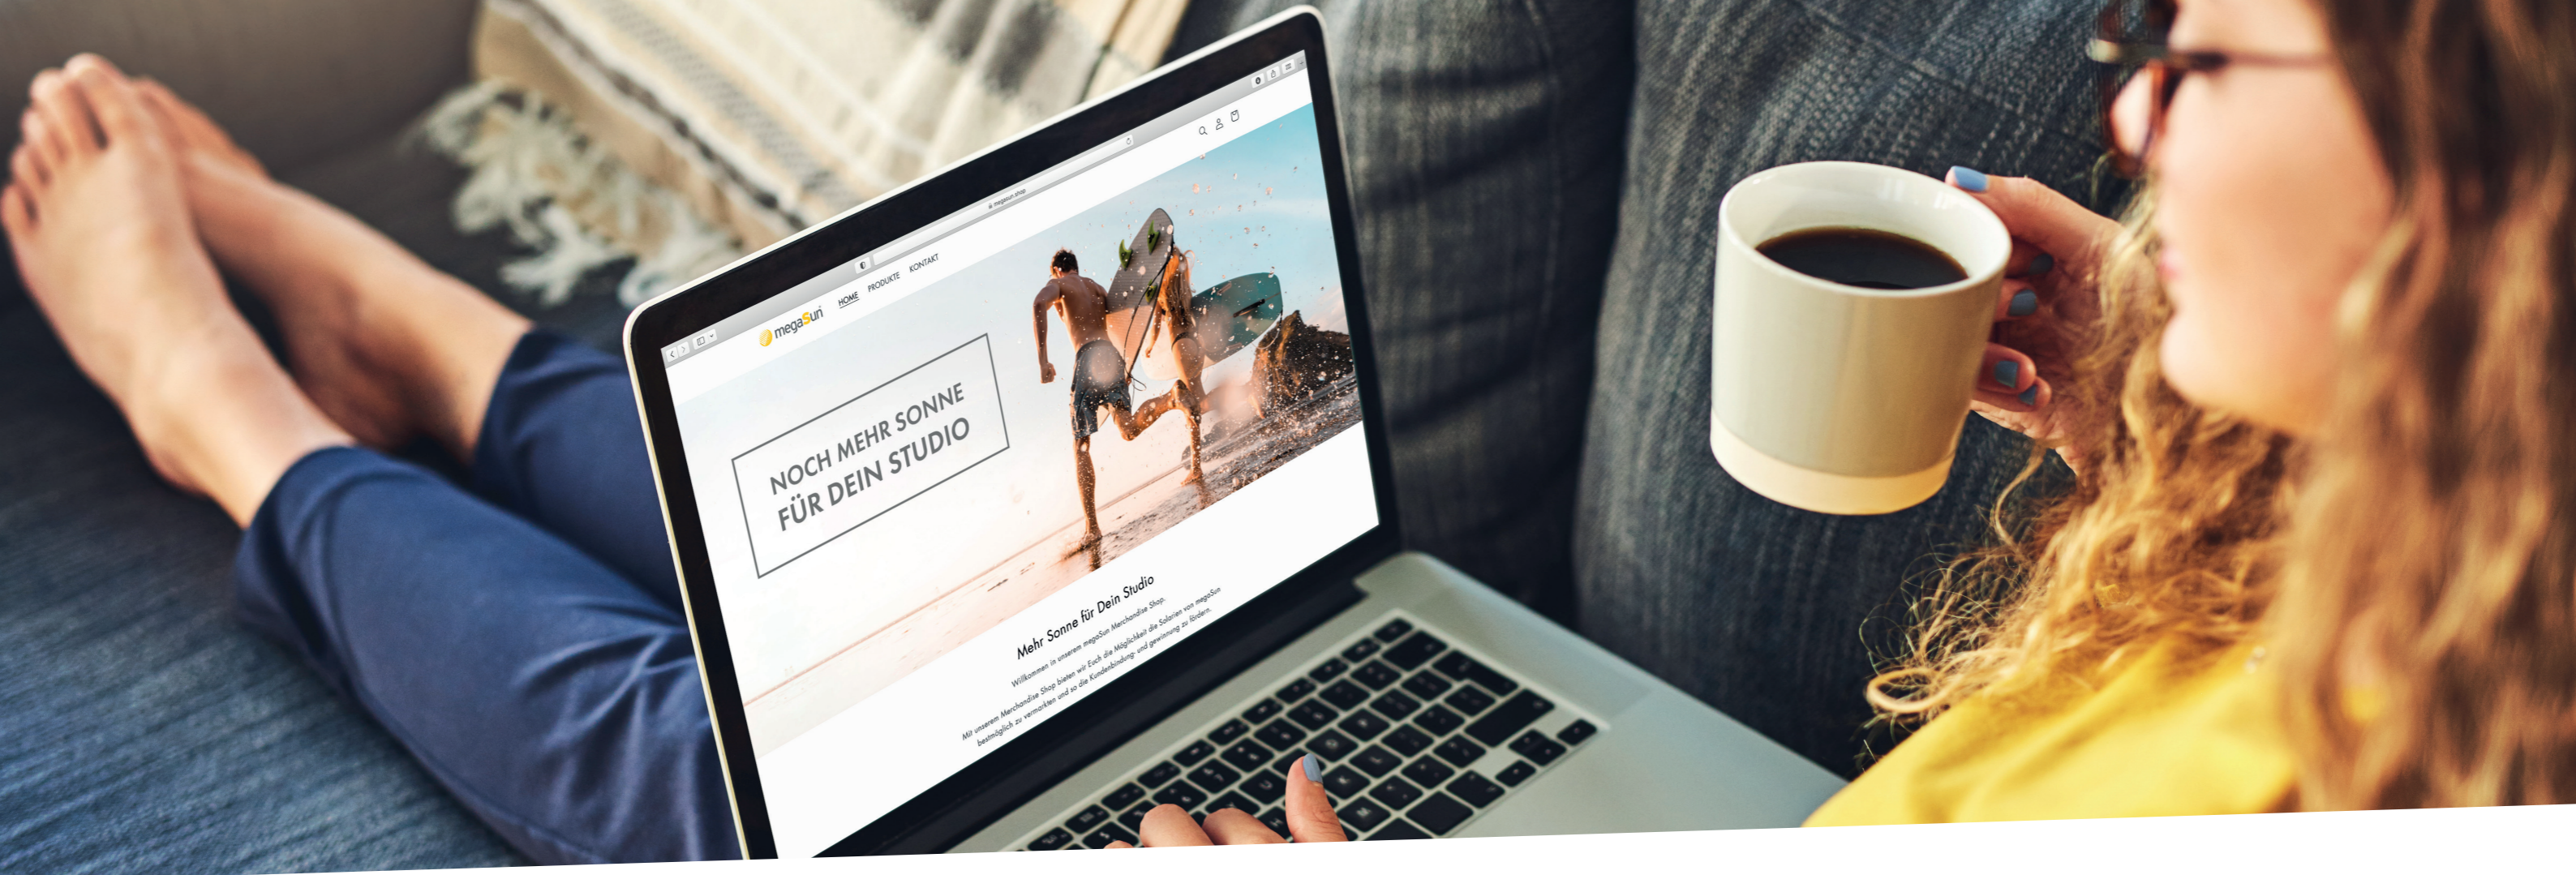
megasun.shop

megaSun

HOME PRODUKTE KONTAKT

NOCH MEHR SONNE FÜR DEIN STUDIO

Mehr Sonne für Dein Studio

Willkommen in unserem megaSun Merchandise Shop.

Mit unserem Merchandise Shop bieten wir Euch die Möglichkeit die Solarien von megaSun bestmöglich zu vermarkten und so die Kundenbindung- und gewinnung zu fördern.